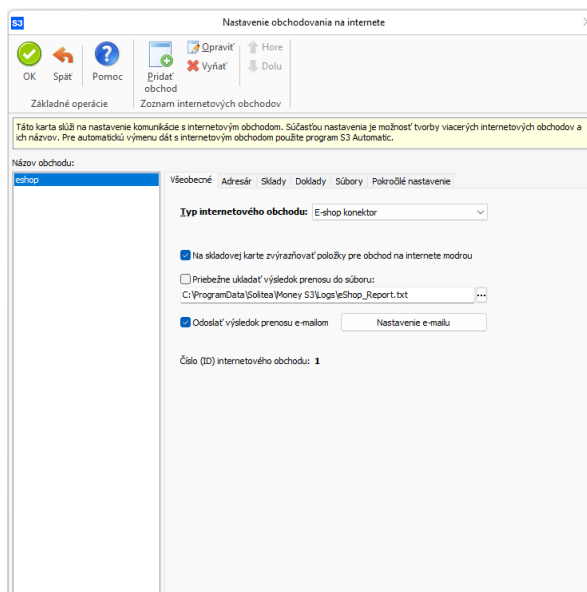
S3

Nastavenie obchodovania na internete

OK
Späť
Pomoc
Pridať obchod
Opraviť
Vyňať
Hore
Dolu

Základné operácie
Zoznam internetových obchodov

Táto karta slúži na nastavenie komunikácie s internetovým obchodom. Súčasťou nastavenia je možnosť tvorby viacerých internetových obchodov a ich názvov. Pre automatickú výmenu dát s internetovým obchodom použite program S3 Automatic.

Názov obchodu:
eshop

Všeobecné | Adresár | Sklady | Doklady | Súbory | Pokročilé nastavenie

Typ internetového obchodu: E-shop konektor

Na skladovej karte zvýrazňovať položky pre obchod na internete modrou

Priebežne ukladať výsledok prenosu do súboru:
C:\ProgramData\Solitea\Money S3\Logs\eShop_Report.txt
...

Odoslať výsledok prenosu e-mailom
Nastavenie e-mailu

Číslo (ID) internetového obchodu: 1